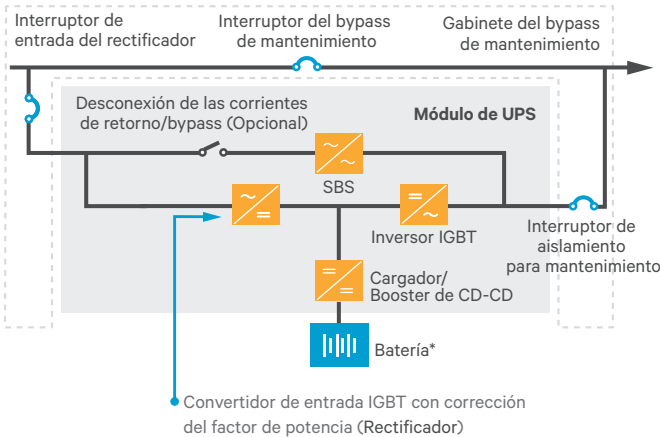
Interruptor de entrada del rectificador

Interruptor del bypass de mantenimiento

Gabinete del bypass de mantenimiento

Desconexión de las corrientes de retorno/bypass (Opcional)

Módulo de UPS

SBS

Inversor IGBT

Interruptor de aislamiento para mantenimiento

Cargador/ Booster de CD-CD

Batería*

Convertidor de entrada IGBT con corrección del factor de potencia (Rectificador)